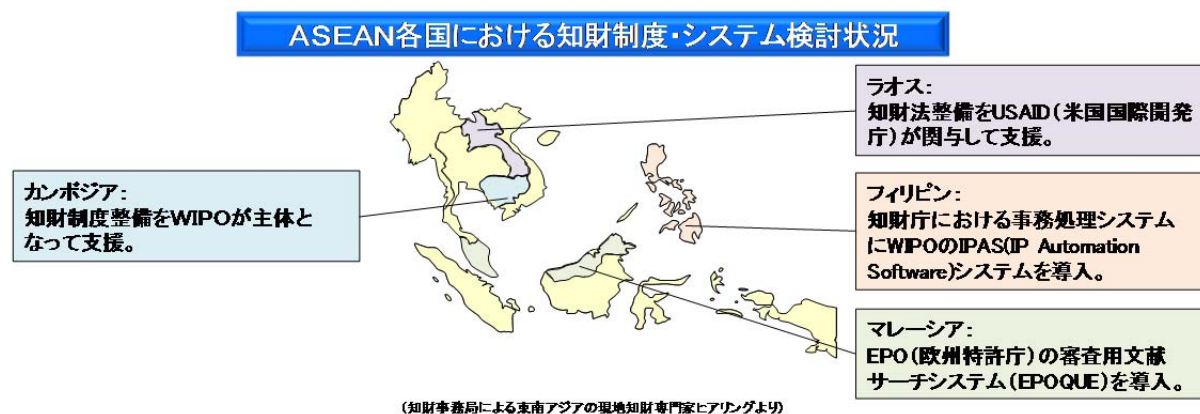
ASEAN各国における知財制度・システム検討状況

ラオス：
知財法整備をUSAID（米国国際開発庁）が関与して支援。

カンボジア：
知財制度整備をWIPOが主体となって支援。

フィリピン：
知財庁における事務処理システムにWIPOのIPAS(IP Automation Software)システムを導入。

マレーシア：
EPO（欧州特許庁）の審査用文献サーチシステム（EPOQUE）を導入。

（知財事務局による東南アジアの現地知財専門家ヒアリングより）